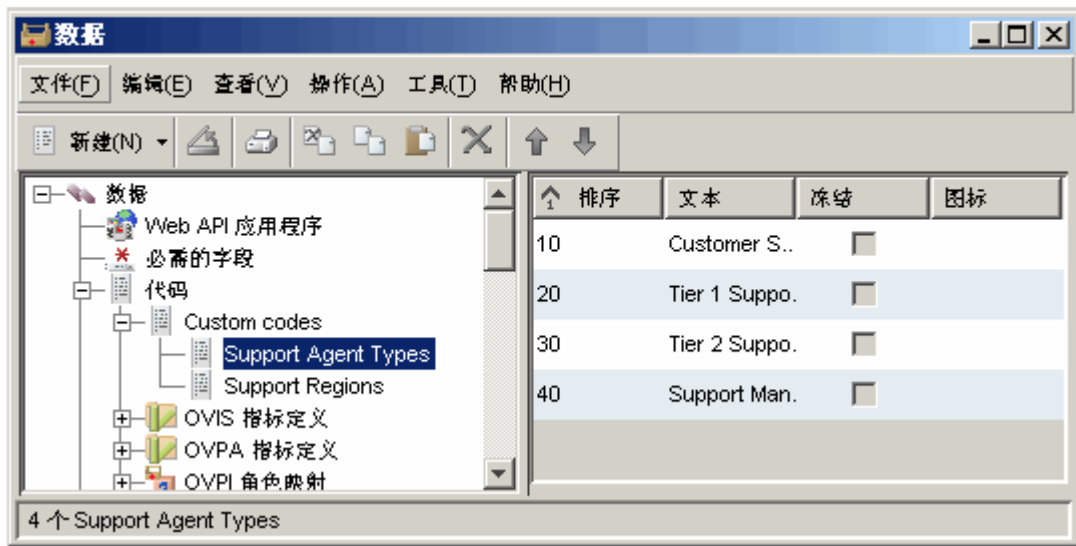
数据

文件(F) 编辑(E) 查看(V) 操作(A) 工具(T) 帮助(H)

新建(N)

数据
Web API 应用程序
必需的字段
代码
Custom codes
Support Agent Types
Support Regions
OVIS 指标定义
OVPA 指标定义
OVPI 角色映射

| 排序 | 文本 | 冻结 | 图标 |
|---|---|---|---|
| 10 | Customer S.. | | |
| 20 | Tier 1 Suppo. | | |
| 30 | Tier 2 Suppo. | | |
| 40 | Support Man. | | |

4 个 Support Agent Types